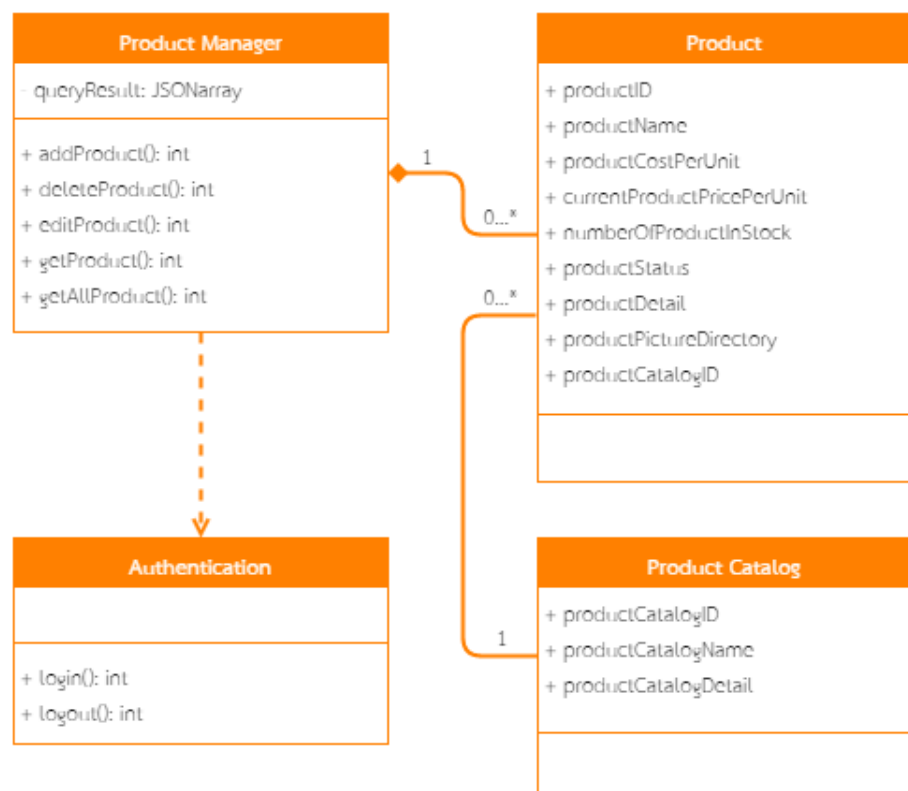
Product Manager

- queryResult: JSONarray

+ addProduct(): int
+ deleteProduct(): int
+ editProduct(): int
+ getProduct(): int
+ getAllProduct(): int

1

0...*

0...*

Product

+ productID
+ productName
+ productCostPerUnit
+ currentProductPricePerUnit
+ numberOfProductInStock
+ productStatus
+ productDetail
+ productPictureDirectory
+ productCatalogID

Authentication

+ login(): int
+ logout(): int

1

Product Catalog

+ productCatalogID
+ productCatalogName
+ productCatalogDetail